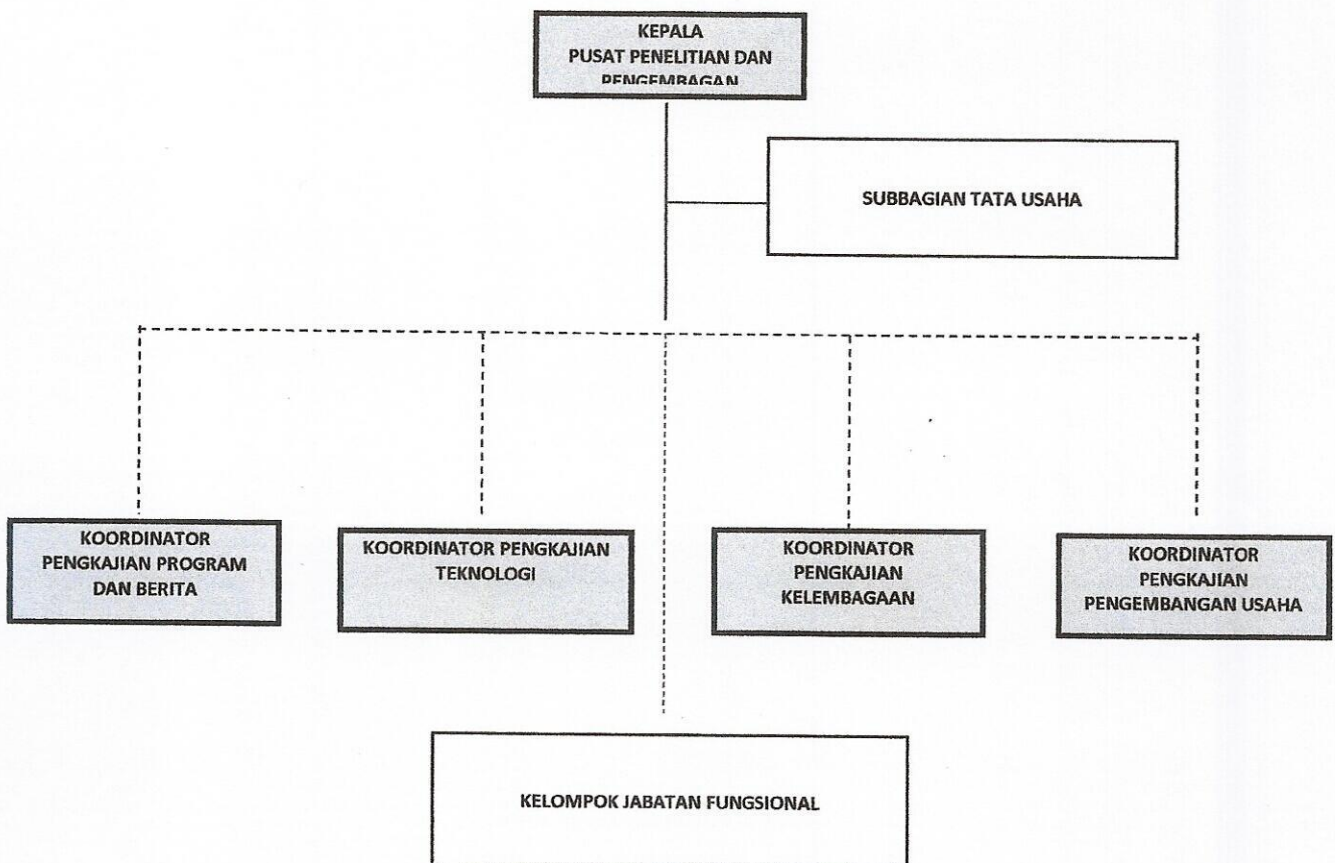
KEPALA
PUSAT PENELITIAN DAN
PENGEMBAGAN

SUBBAGIAN TATA USAHA

KOORDINATOR
PENGKAJIAN PROGRAM
DAN BERITA

KOORDINATOR PENGKAJIAN
TEKNOLOGI

KOORDINATOR
PENGKAJIAN
KELEMBAGAAN

KOORDINATOR
PENGKAJIAN
PENGEMBANGAN USAHA

KELOMPOK JABATAN FUNGSIONAL